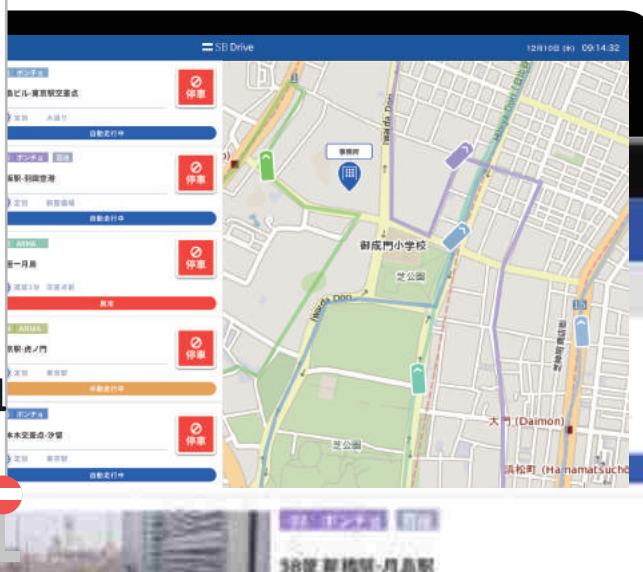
SB Drive

12月10日 (水) 09:14:32

ポンチョ
島ビル-東京駅交差点
定刻　未通り
自動走行中
停車

ポンチョ　回送
橋駅-羽田空港
定刻　到着価格
自動走行中
停車

ARMA
座一月島
遅延3分　停車車線
異常
停車

ARIES
京駅-虎ノ門
定刻　東京駅
手動走行中
停車

ポンチョ
本木交差点-汐留
定刻　東京駅
自動走行中
停車

事務所

御成門小学校

芝公園

Hibiya Dori

Hibiya Dori

Wada Dori

Hibiya Dori

15

芝公園

大門 (Daimon)

浜松町 (Hamamatsucho)

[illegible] ポンチョ　回送

38便 新橋駅-月島駅